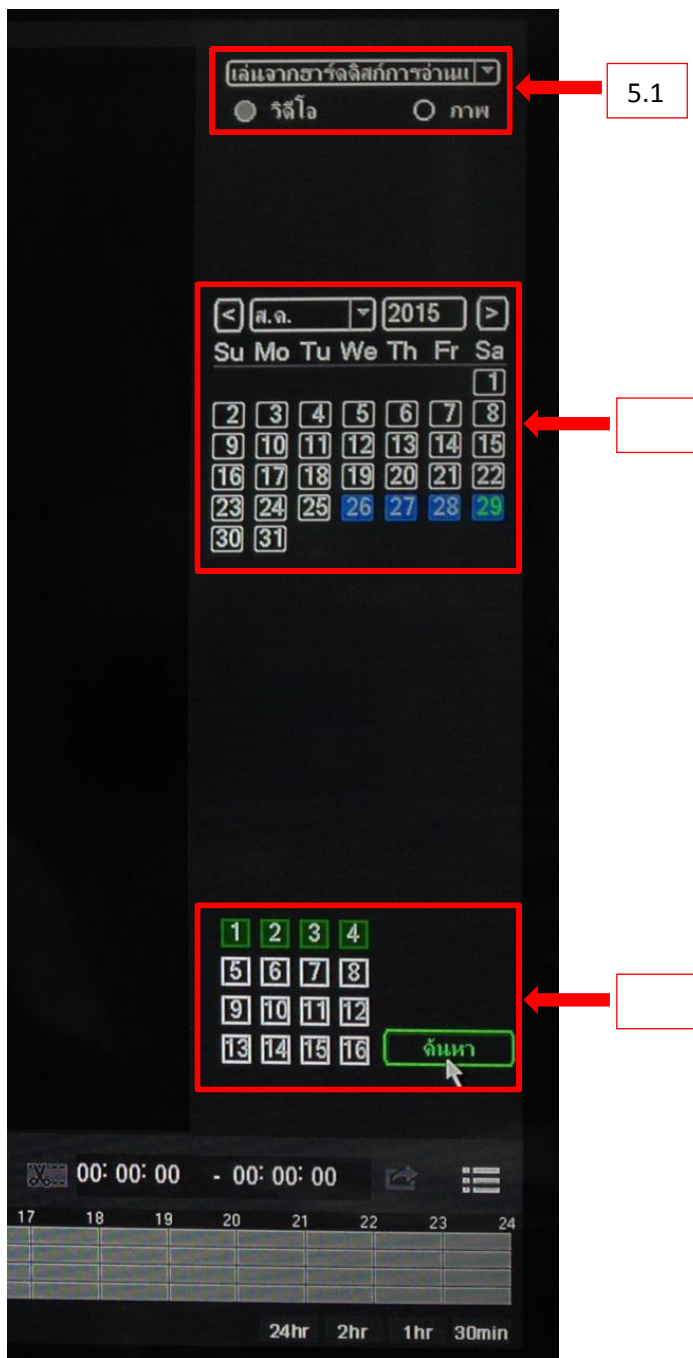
เล่นจากฮาร์ดดิสก์การอ่านแ
วิดีโอ ภาพ

5.1

< ส.ค. 2015 >

| Su | Mo | Tu | We | Th | Fr | Sa |
|---|---|---|---|---|---|---|
| | | | | | | 1 |
| 2 | 3 | 4 | 5 | 6 | 7 | 8 |
| 9 | 10 | 11 | 12 | 13 | 14 | 15 |
| 16 | 17 | 18 | 19 | 20 | 21 | 22 |
| 23 | 24 | 25 | 26 | 27 | 28 | 29 |
| 30 | 31 | | | | | |

1 2 3 4
5 6 7 8
9 10 11 12
13 14 15 16
ค้นหา

00: 00: 00 - 00: 00: 00

17 18 19 20 21 22 23 24

24hr 2hr 1hr 30min